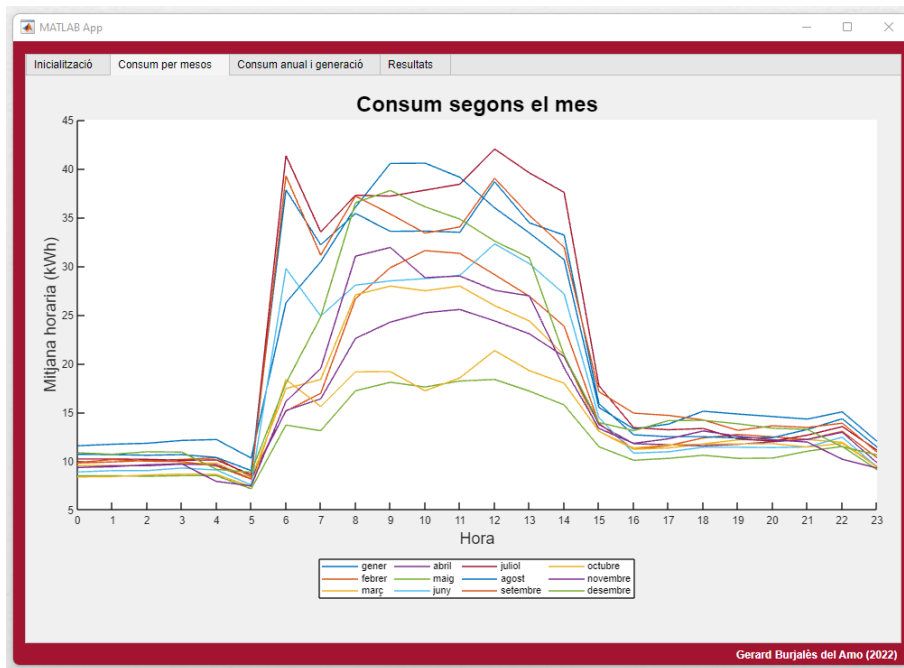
MATLAB App

Inicialització | Consum per mesos | Consum anual i generació | Resultats

Consum segons el mes

45
40
35
30
25
20
15
10
5

Mitjana horaria (kWh)

0 1 2 3 4 5 6 7 8 9 10 11 12 13 14 15 16 17 18 19 20 21 22 23

Hora

gener
febrer
març
abril
maig
juny
juliol
agost
setembre
octubre
novembre
desembre

Gerard Burjalès del Amo (2022)